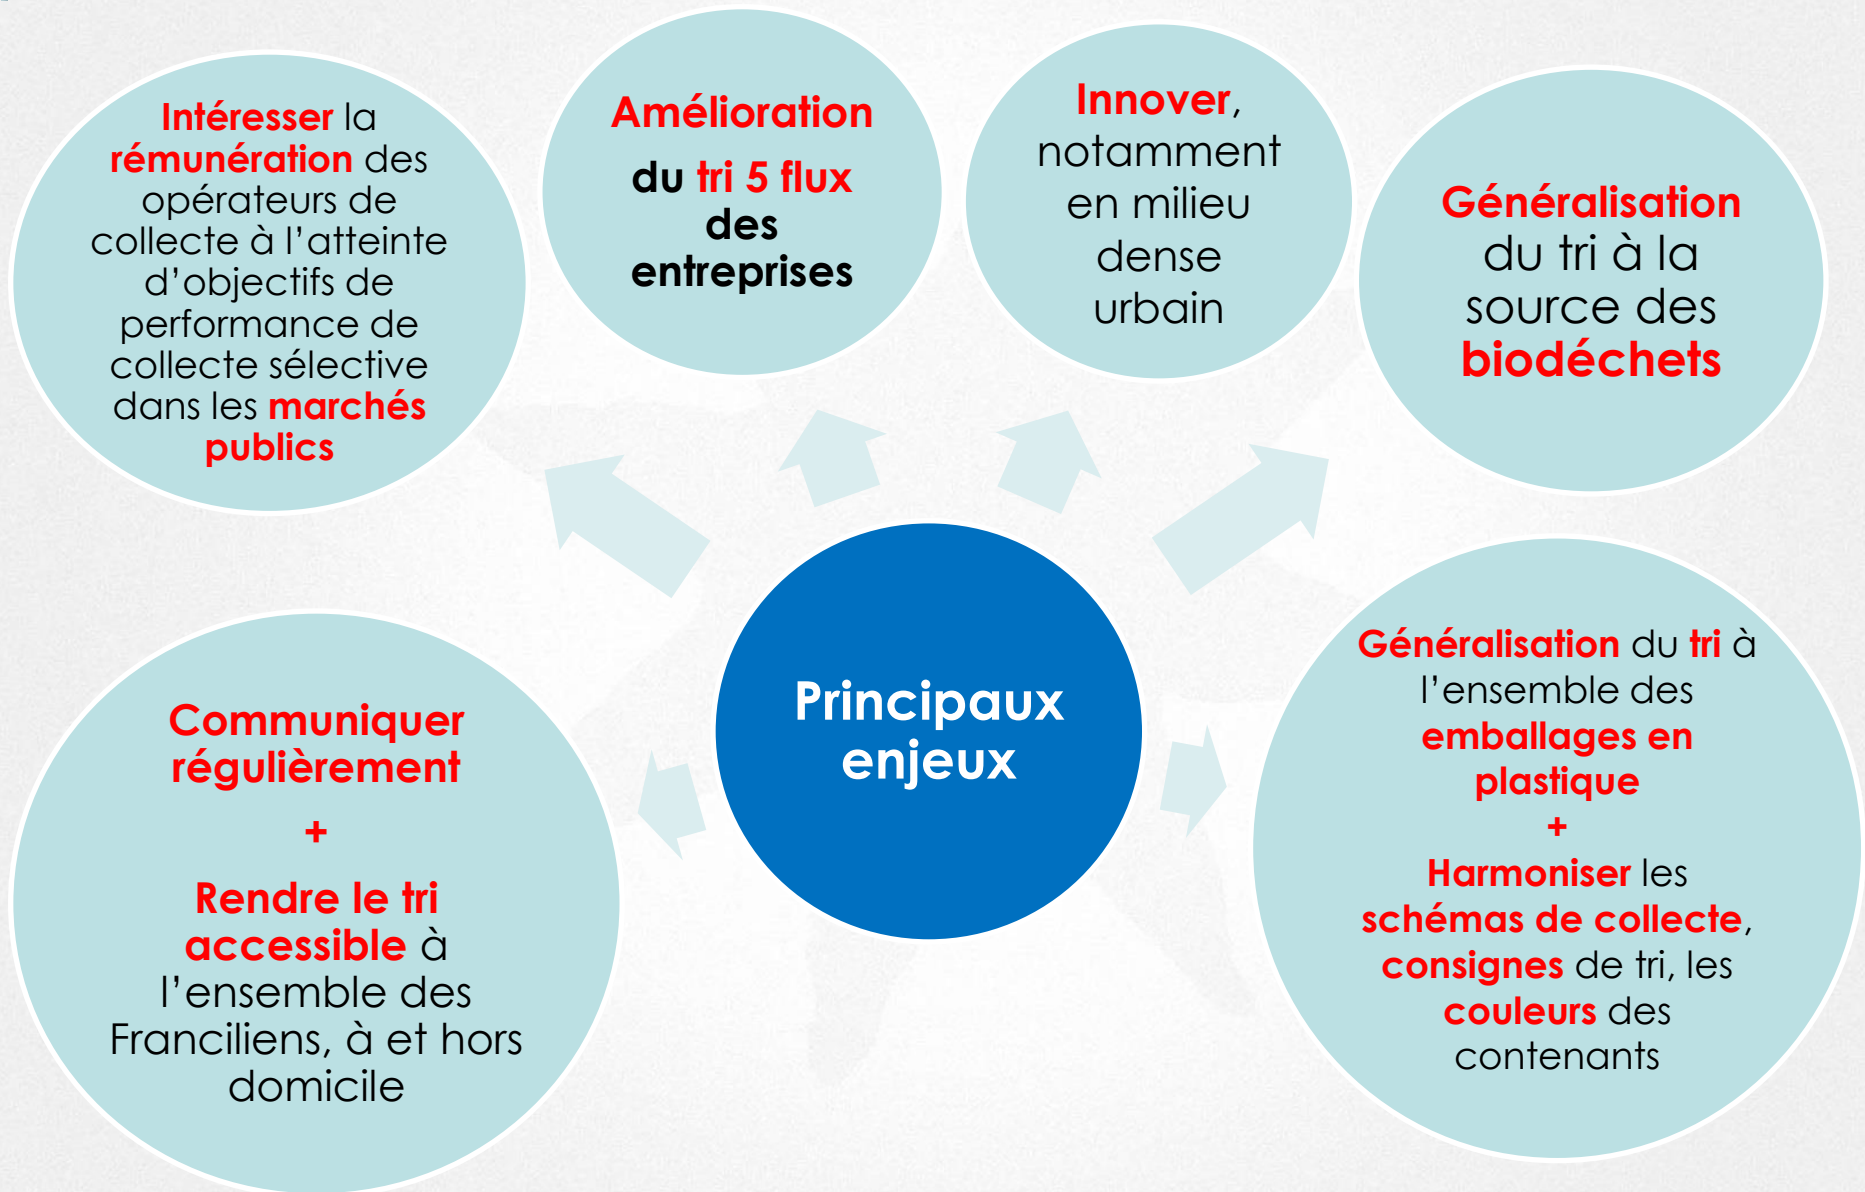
Intéresser la rémunération des opérateurs de collecte à l'atteinte d'objectifs de performance de collecte sélective dans les marchés publics

Amélioration du tri 5 flux des entreprises

Innover, notamment en milieu dense urbain

Généralisation du tri à la source des biodéchets

Principaux enjeux

Communiquer régulièrement
+
Rendre le tri accessible à l'ensemble des Franciliens, à et hors domicile

Généralisation du tri à l'ensemble des emballages en plastique
+
Harmoniser les schémas de collecte, consignes de tri, les couleurs des contenants